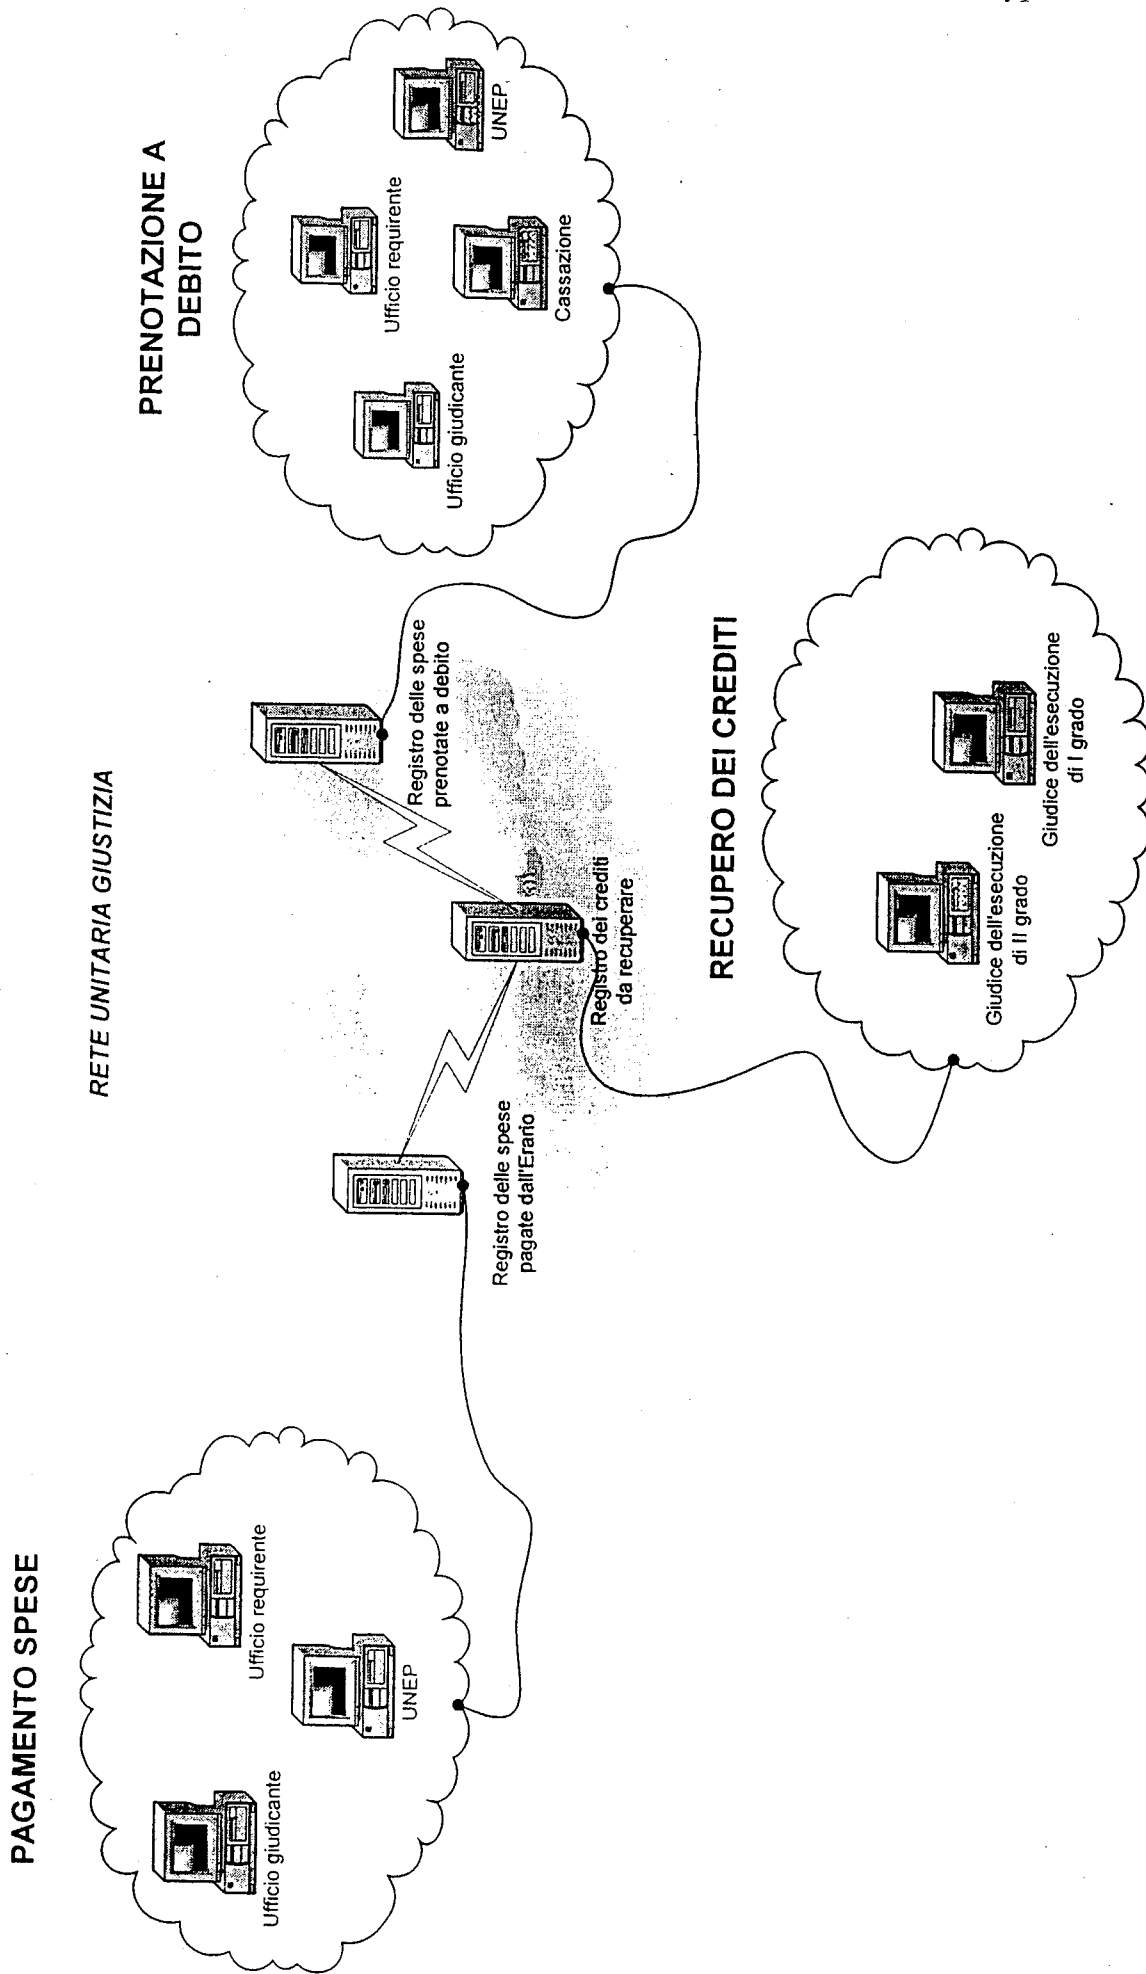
PAGAMENTO SPESE

Ufficio giudicante

UNEP

Ufficio requirente

Registro delle spese pagate dall'Erario

RETE UNITARIA GIUSTIZIA

Registro dei crediti da recuperare

Registro delle spese prenotate a debito

PRENOTAZIONE A DEBITO

Ufficio giudicante

Ufficio requirente

Cassazione

UNEP

RECUPERO DEI CREDITI

Giudice dell'esecuzione di II grado

Giudice dell'esecuzione di I grado